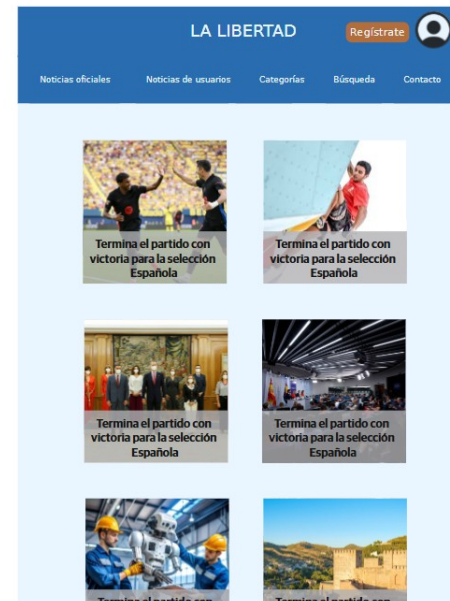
LA LIBERTAD

Regístrate

Noticias oficiales | Noticias de usuarios | Categorías | Búsqueda | Contacto

Termina el partido con victoria para la selección Española

Termina el partido con victoria para la selección Española

Termina el partido con victoria para la selección Española

Termina el partido con victoria para la selección Española

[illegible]

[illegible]